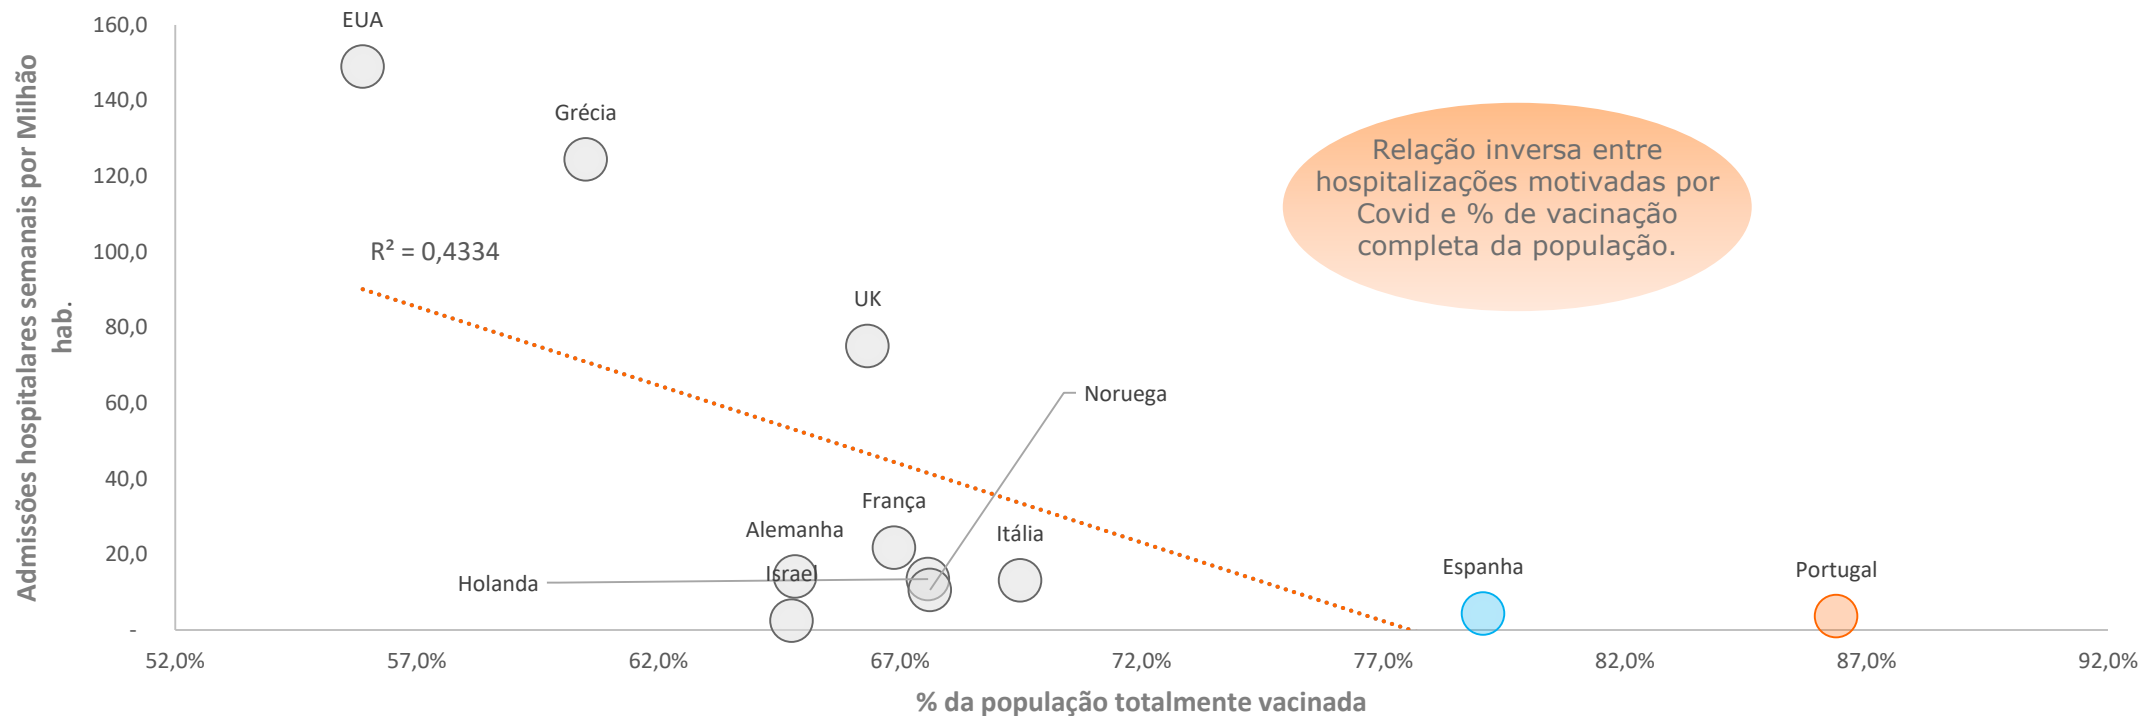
Admissões hospitalares semanais por Milhão hab.

160,0
140,0
120,0
100,0
80,0
60,0
40,0
20,0
-

EUA
Grécia
$R^2 = 0,4334$
UK
Noruega
França
Alemanha
Itália
Israel
Holanda
Espanha
Portugal

Relação inversa entre hospitalizações motivadas por Covid e % de vacinação completa da população.

52,0%
57,0%
62,0%
67,0%
72,0%
77,0%
82,0%
87,0%
92,0%

% da população totalmente vacinada